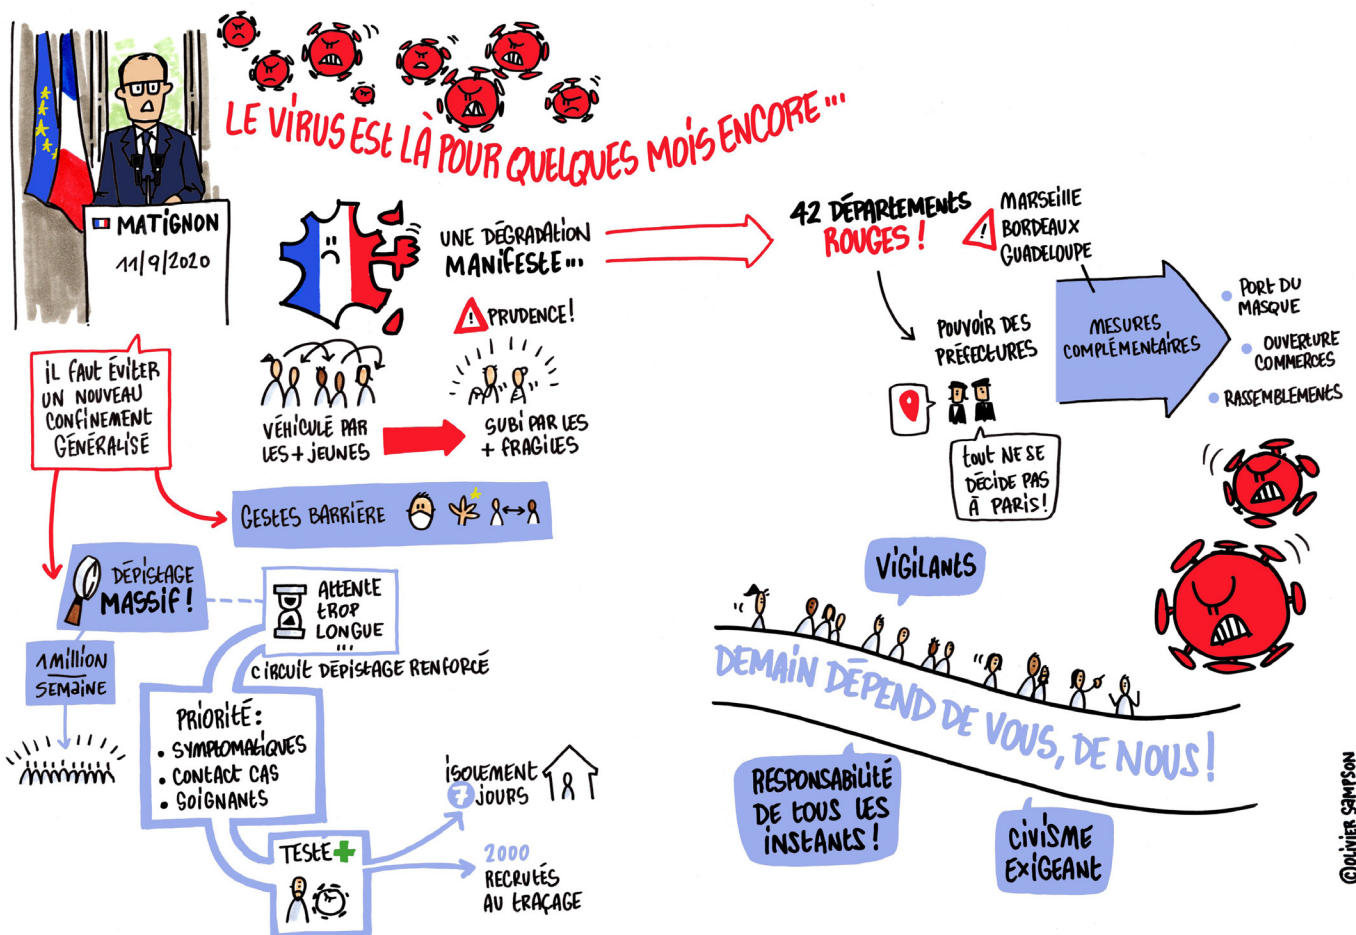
MATIGNON
11/9/2020

LE VIRUS EST LÀ POUR QUELQUES MOIS ENCORE...

UNE DÉGRADATION MANIFESTE...

PRUDENCE!

VÉHICULÉ PAR LES + JEUNES

SUBI PAR LES + FRAGILES

42 DÉPARTEMENTS ROUGES!

MARSEILLE
BORDEAUX
GUADELOUPE

POUVOIR DES PRÉFECTURES

TOUT NE SE DÉCIDE PAS À PARIS!

MESURES COMPLÉMENTAIRES

PORT DU MASQUE
OUVERTURE COMMERCES
RASSEMBLEMENTS

IL FAUT ÉVITER UN NOUVEAU CONFINEMENT GÉNÉRALISÉ

GESTES BARRIÈRE

DÉPISTAGE MASSIF!

1 MILLION SEMAINE

ATTENTE TROP LONGUE ...

CIRCUIT DÉPISTAGE RENFORCÉ

PRIORITÉ:
• SYMPTOMATIQUES
• CONTACT CAS
• SOIGNANTS

TESTÉ +

ISOLEMENT 7 JOURS

2000 RECRUTÉS AU TRAÇAGE

VIGILANTS

DEMAIN DÉPEND DE VOUS, DE NOUS!

RESPONSABILITÉ DE TOUS LES INSTANTS!

CIVISME EXIGEANT

©OLIVIER SAMPSON